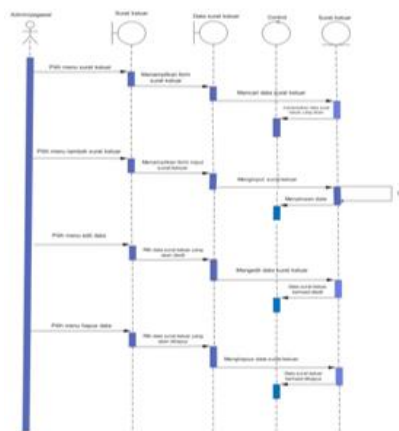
Admin/pegawai

Surat keluar

Data surat keluar

Control

Surat keluar

Pilih menu surat keluar

Menampilkan form surat keluar

Mencari data surat keluar

menampilkan data surat keluar yang dicari

Pilih menu tambah surat keluar

Menampilkan form input surat keluar

Menginput surat keluar

Menyimpan data

Pilih menu edit data

Pilih data surat keluar yang akan diedit

Mengedit data surat keluar

Data surat keluar berhasil diedit

Pilih menu hapus data

Pilih data surat keluar yang akan dihapus

Menghapus data surat keluar

Data surat keluar berhasil dihapus